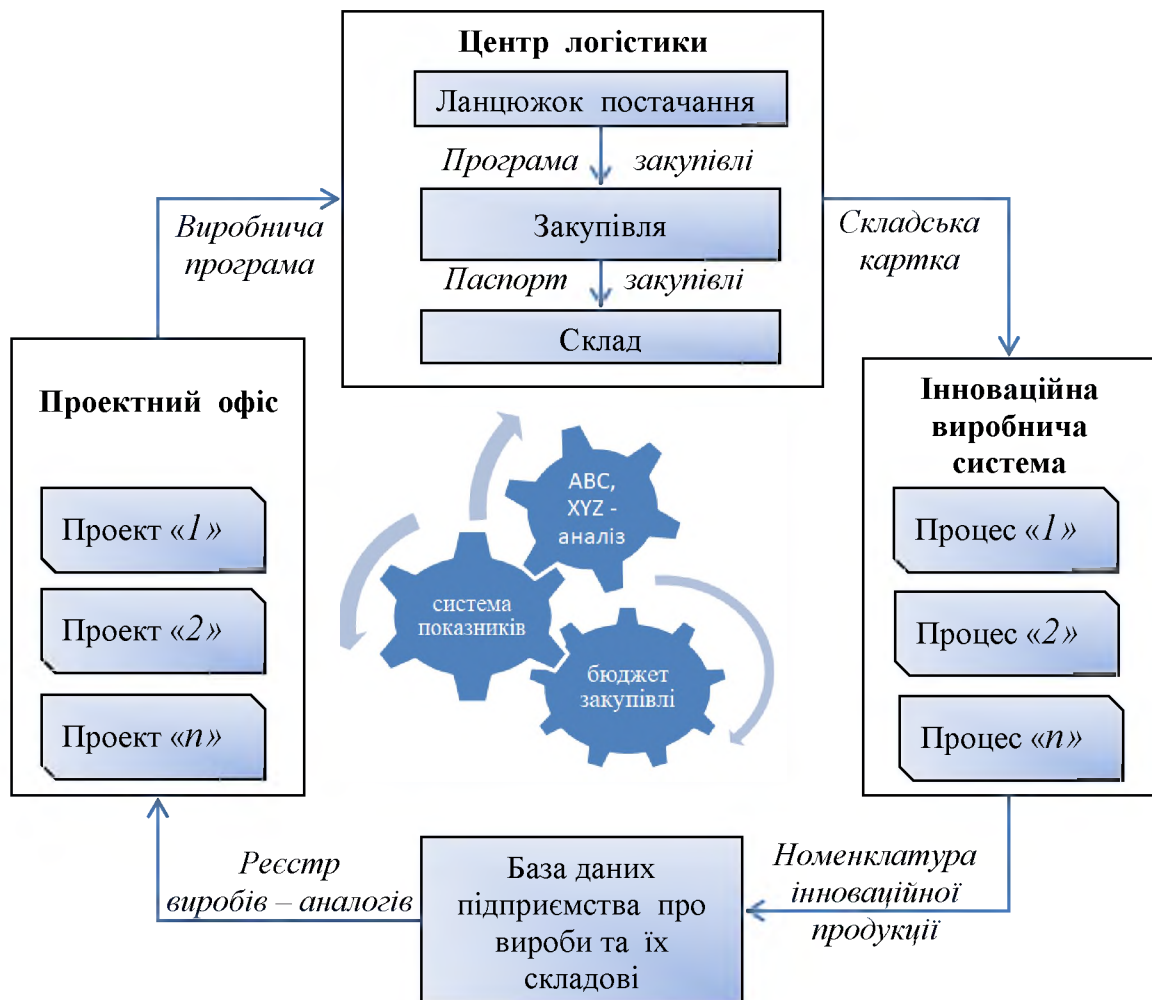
Центр логістики

Ланцюжок постачання

Програма закупівлі

Закупівля

Паспорт закупівлі

Склад

Виробнича програма

Складська картка

Проектний офіс

Проект «1»

Проект «2»

Проект «n»

ABC, XYZ - аналіз

система показників

бюджет закупівлі

Інноваційна виробнича система

Процес «1»

Процес «2»

Процес «n»

Реєстр виробів – аналогів

База даних підприємства про вироби та їх складові

Номенклатура інноваційної продукції